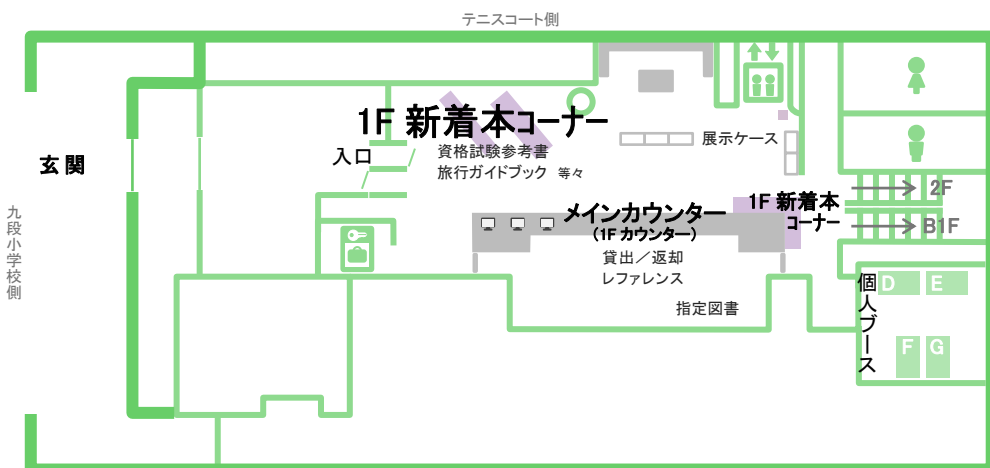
テニスコート側

玄関

九段小学校側

1F 新着本コーナー

入口

資格試験参考書
旅行ガイドブック 等々

展示ケース

1F 新着本コーナー

2F

B1F

メインカウンター
（1F カウンター）

貸出／返却
レファレンス

指定図書

個人ブース

D E

F G